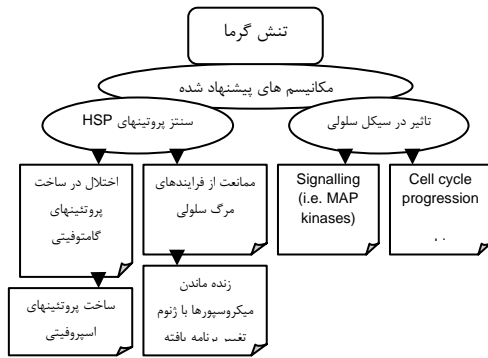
تنش گرما

مکانیسم های پیشنهاد شده

سنتز پروتئینهای HSP

تاثیر در سیکل سلولی

اختلال در ساخت پروتئینهای گامتوفیتی

ساخت پروتئینهای اسپروفیتی

ممانعت از فرایندهای مرگ سلولی

زنده ماندن میکروسپورها با ژنوم تغییر برنامه یافته

Signalling (i.e. MAP kinases)

Cell cycle progression

. .